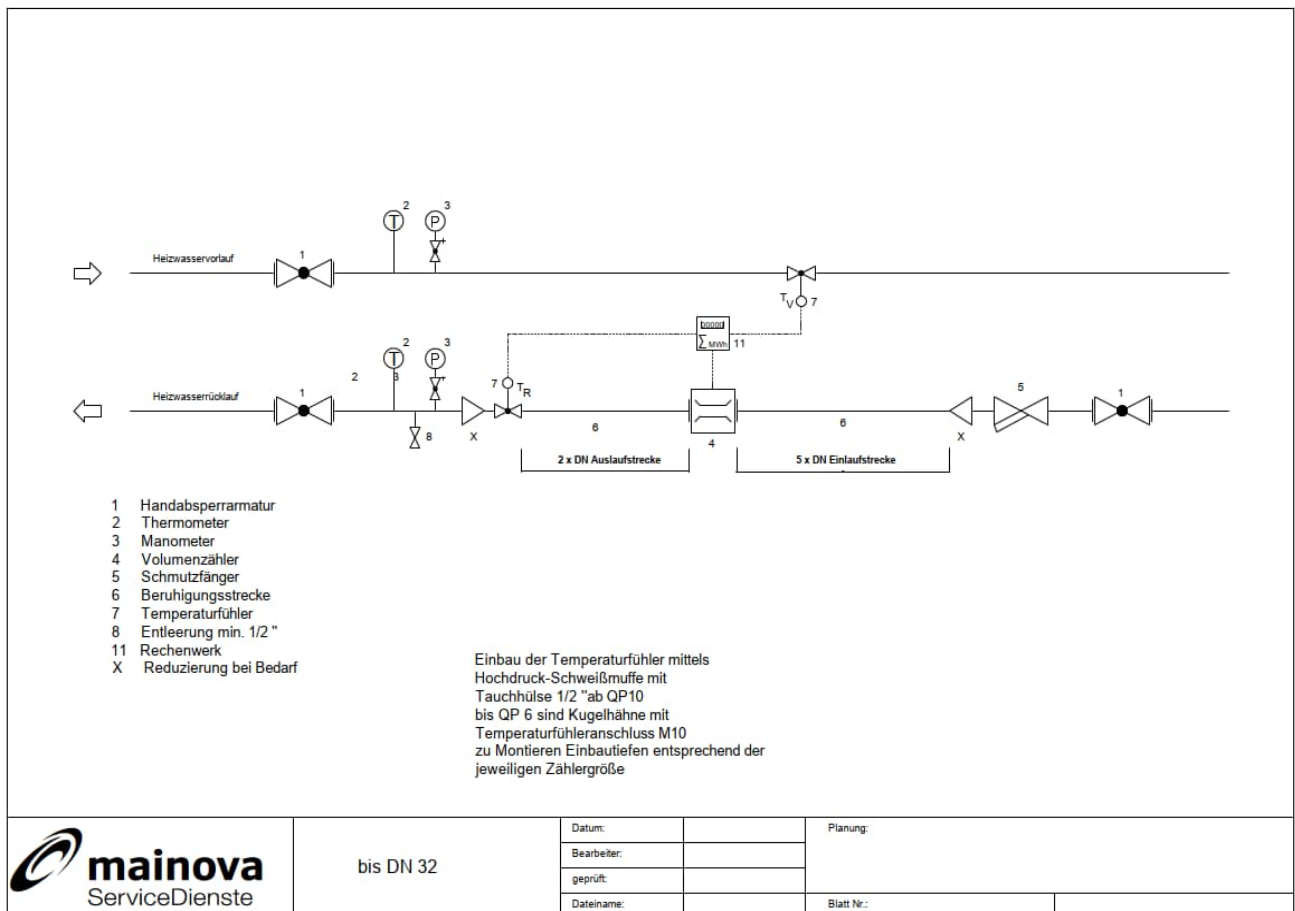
T 2 P 3

Heizwasservorlauf 1

T$_V$ 7

T 2 P 3

00000
$\sum$ MWh 11

Heizwasserrücklauf 1 2 3 8 X 7 T$_R$ 6 4 6 5 1 X

2 x DN Auslaufstrecke

5 x DN Einlaufstrecke

1 Handabsperrarmatur
2 Thermometer
3 Manometer
4 Volumenzähler
5 Schmutzfänger
6 Beruhigungsstrecke
7 Temperaturfühler
8 Entleerung min. 1/2 "
11 Rechenwerk
X Reduzierung bei Bedarf

Einbau der Temperaturfühler mittels Hochdruck-Schweißmuffe mit Tauchhülse 1/2 "ab QP10 bis QP 6 sind Kugelhähne mit Temperaturfühleranschluss M10 zu Montieren Einbautiefen entsprechend der jeweiligen Zählergröße

mainova ServiceDienste

bis DN 32

| Datum: | | Planung: | |
|---|---|---|---|
| Bearbeiter: | | | |
| geprüft: | | | |
| Dateiname: | | Blatt Nr.: | |